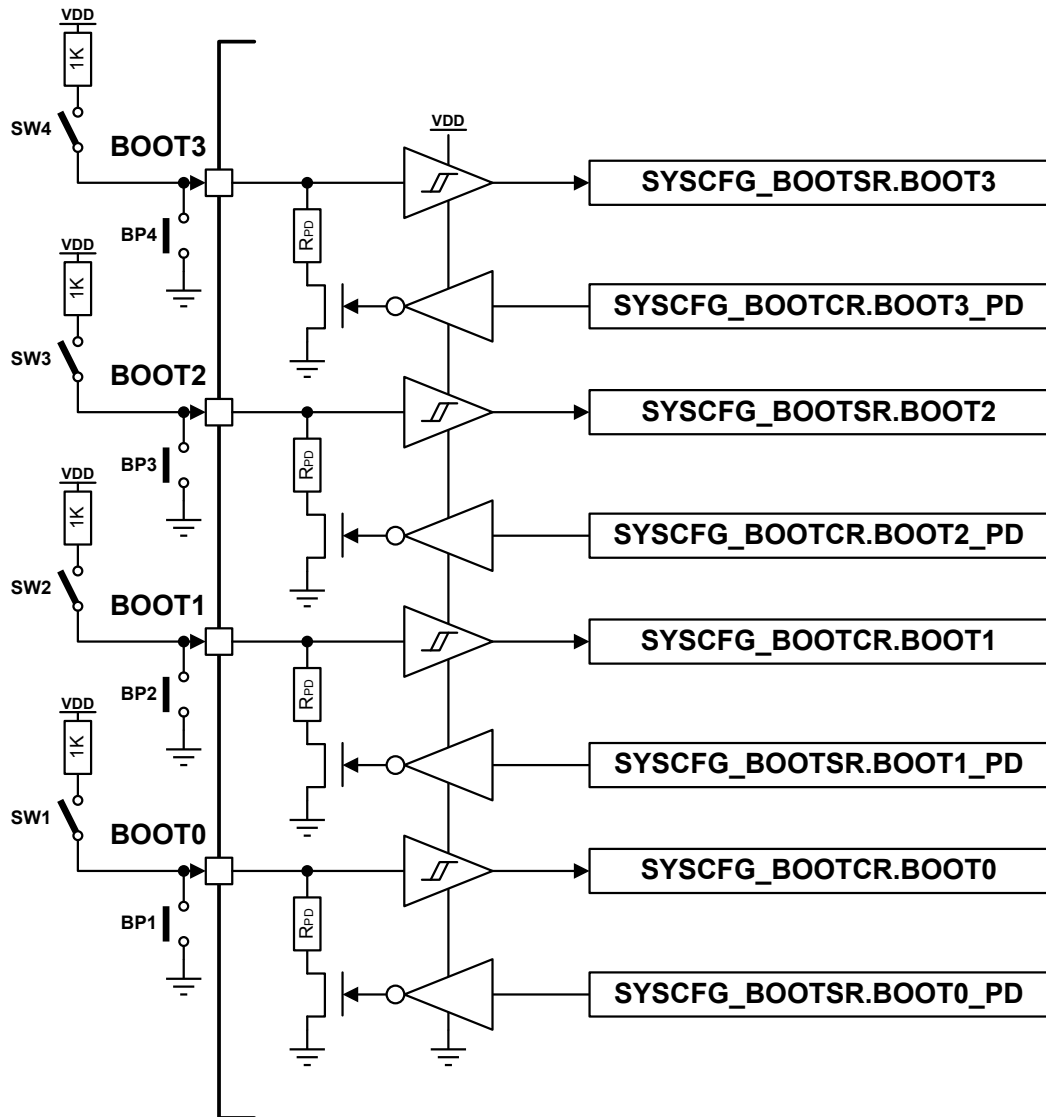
VDD
1K
SW4
BOOT3
VDD
SYSCFG_BOOTSR.BOOT3
BP4
RPD
VDD
1K
SYSCFG_BOOTCR.BOOT3_PD
SW3
BOOT2
SYSCFG_BOOTSR.BOOT2
BP3
RPD
VDD
1K
SYSCFG_BOOTCR.BOOT2_PD
SW2
BOOT1
SYSCFG_BOOTCR.BOOT1
BP2
RPD
VDD
1K
SYSCFG_BOOTSR.BOOT1_PD
SW1
BOOT0
SYSCFG_BOOTCR.BOOT0
BP1
RPD
SYSCFG_BOOTSR.BOOT0_PD